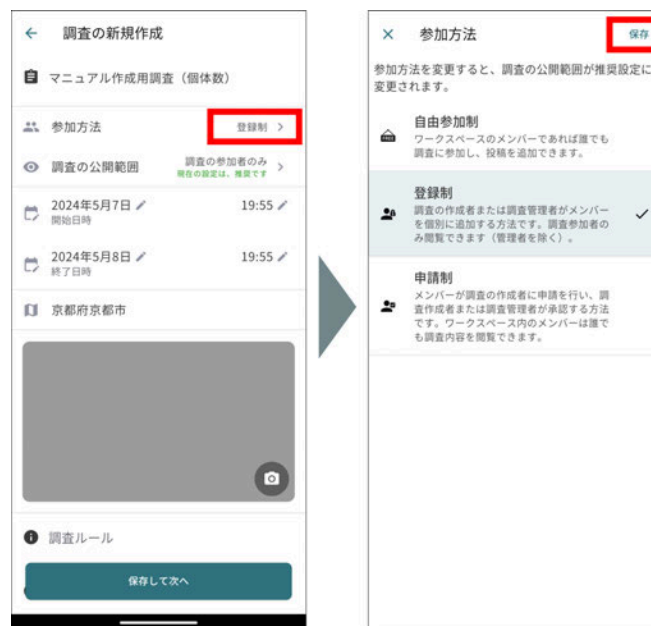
← 調査の新規作成

マニュアル作成用調査（個体数）

参加方法 登録制 >

調査の公開範囲 調査の参加者のみ 現在の設定は、推奨です >

2024年5月7日 19:55
開始日時

2024年5月8日 19:55
終了日時

京都府京都市

調査ルール

保存して次へ

× 参加方法 保存

参加方法を変更すると、調査の公開範囲が推奨設定に変更されます。

自由参加制
ワークスペースのメンバーであれば誰でも調査に参加し、投稿を追加できます。

登録制
調査の作成者または調査管理者がメンバーを個別に追加する方法です。調査参加者のみ閲覧できます（管理者を除く）。

申請制
メンバーが調査の作成者に申請を行い、調査作成者または調査管理者が承認する方法です。ワークスペース内のメンバーは誰でも調査内容を閲覧できます。